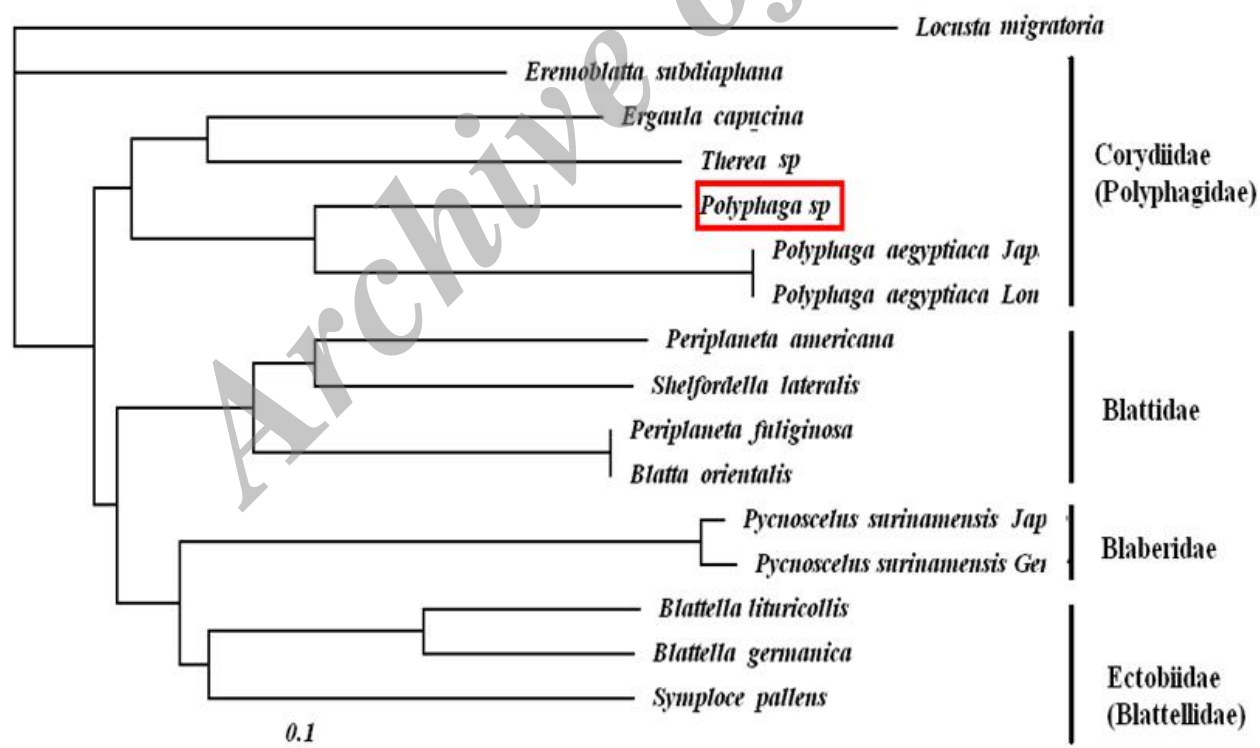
Locusta migratoria

Eremoblatta subdiaphana

Ergaula capucina

Therea sp

Polyphaga sp

Polyphaga aegyptiaca Jap

Polyphaga aegyptiaca Lon

Corydiidae (Polyphagidae)

Periplaneta americana

Shelfordella lateralis

Periplaneta fuliginosa

Blatta orientalis

Blattidae

Pycnoscelus surinamensis Jap

Pycnoscelus surinamensis Ger

Blaberidae

Blattella lituricollis

Blattella germanica

Symploce pallens

Ectobiidae (Blattellidae)

0.1

Archive of SID